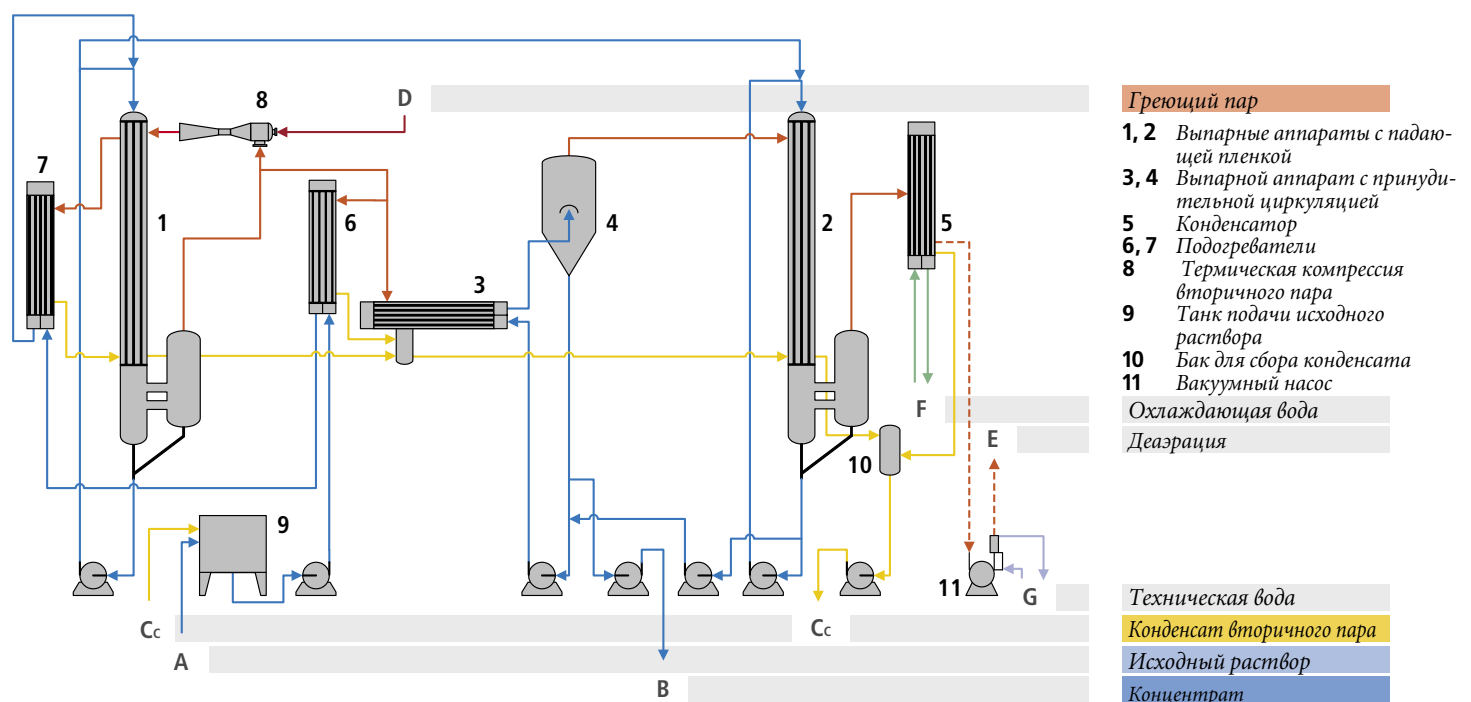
8
D
7
1
6
4
3
2
5
F
E
10
9
11
G
Cc
Cc
A
B

Греющий пар
1, 2 Выпарные аппараты с падающей пленкой
3, 4 Выпарной аппарат с принудительной циркуляцией
5 Конденсатор
6, 7 Подогреватели
8 Термическая компрессия вторичного пара
9 Танк подачи исходного раствора
10 Бак для сбора конденсата
11 Вакуумный насос
Охлаждающая вода
Деаэрация
Техническая вода
Конденсат вторичного пара
Исходный раствор
Концентрат